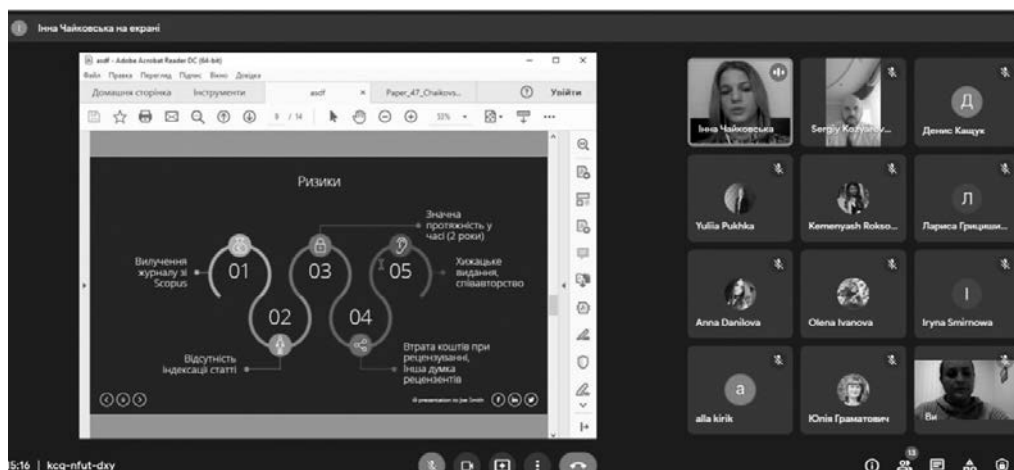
Інна Чайковська на екрані

asdf - Adobe Acrobat Reader DC (64-bit)

Файл Правка Перегляд Підпис Вікно Довідка

Домашня сторінка Інструменти asdf × Paper_47_Chaikovs... ⓘ Увійти

9 / 14 55%

Ризики

01 Вилучення журналу зі Scopus

02 Відсутність індексації статті

03 Значна протяжність у часі (2 роки)

04 Втрата коштів при рецензуванні, Інша думка рецензентів

05 Хижацькі видання, співавторство

@ presentation by Joe Smith

Інна Чайковська

Sergiy Kozyrev...

Д

Денис Кащук

Yuliia Pukhka

Kemenyash Rokso...

Л

Лариса Грицишин...

Anna Danilova

Olena Ivanova

I

Iryna Smirnowa

a

alla kirik

Юлія Граматович

Ви

5:16 | kcq-nfut-dxy

13